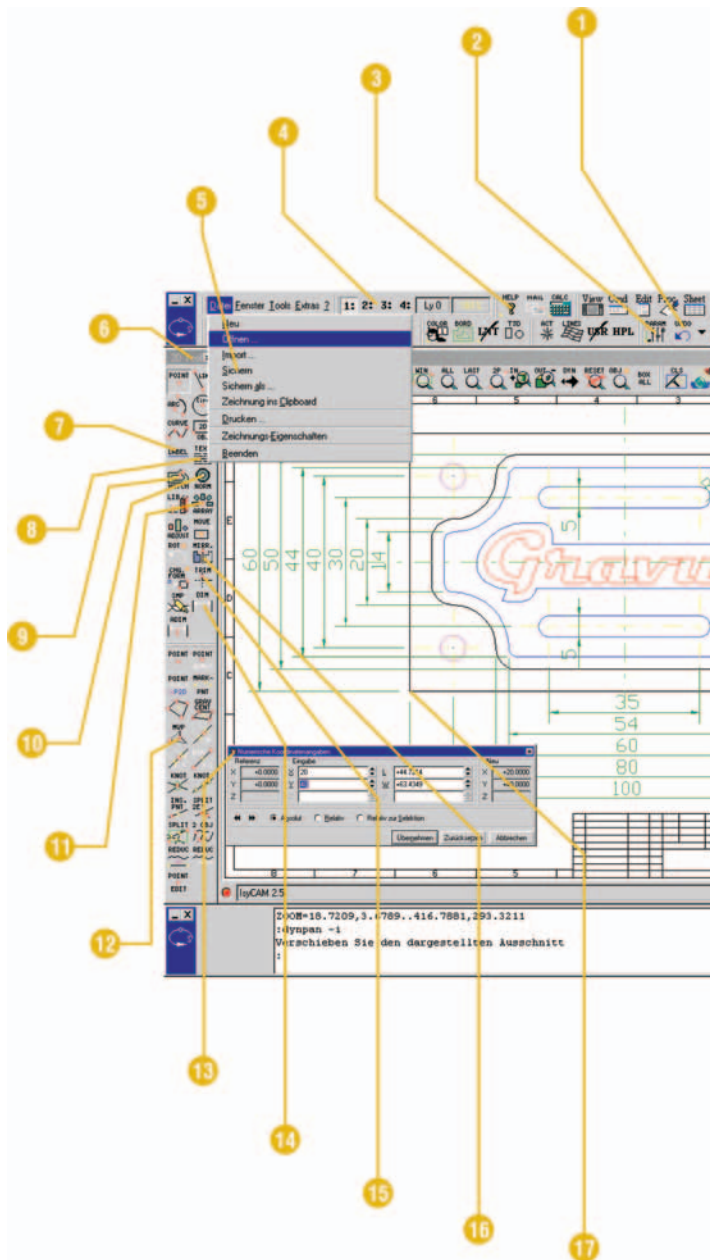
1
2
3
4
5
6
7
8
9
10
11
12
13
14
15
16
17

Datei Fenster Tools Extras ? 1: 2: 3: 4: Ly 0
HELP MAIL CALC View Cmd Edit Form Sheet
COLOR BORD LNT T3D ACT LINE USR HPL PARAM UNDO

Neu
Öffnen ...
Import ...
Sichern
Sichern als ...
Zeichnung ins Clipboard
Drucken ...
Zeichnungs-Eigenschaften
Beenden

POINT LINE ARC CIRCLE CURVE LABEL TEXT ZOOM NORM LIB ARRAY ADJUST MOVE MIRROR ROT TRIM CHG FORM SHP DIM REDIM POINT POINT POINT MARK P2D PNT GRID CENT MOP KNOT KNOT INS PNT SPLIT SPLIT 2 CRV REDUC REDUC POINT EDIT

WIN ALL LAST 2P IN OUT DYN RESET OBJ BOX ALL CLS

60 50 44 40 30 20 14
5 5
35 54 60 80 100
8 7 6 5 4 3
E D C

Numerische Koordinateneingaben
Referenz Eingabe Neu
X +0.0000 X 20 L +44.7214 X +20.0000
Y +0.0000 Y 40 W +63.4349 Y +40.0000
Z Z Z
Absolut Relativ Relativ zur Selektion
Übernehmen Zurücksetzen Abbrechen

IsyCAM 2.5

ZOOM=18.7209,3.6789..416.7881,293.3211
:dynpan -i
Verschieben Sie den dargestellten Ausschnitt
: